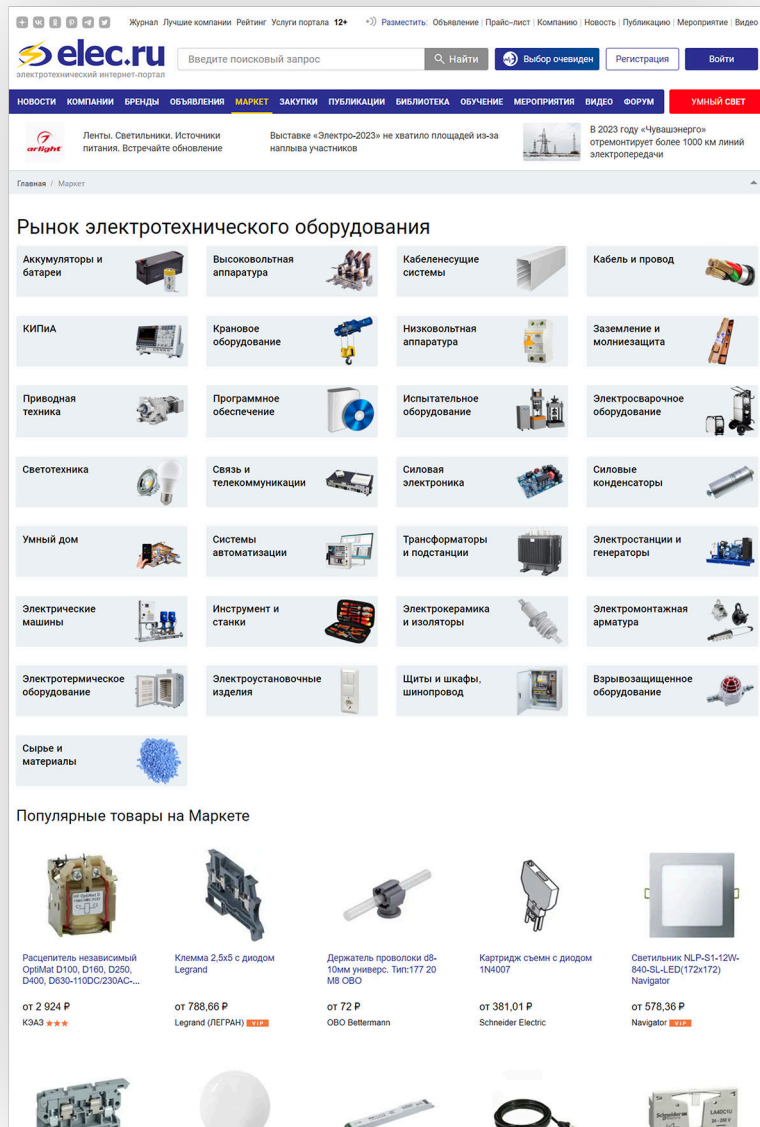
Журнал Лучшие компании Рейтинг Услуги портала 12+ Разместить: Объявление | Прайс-лист | Компанию | Новость | Публикацию | Мероприятие | Видео

elec.ru
электротехнический интернет-портал

Введите поисковый запрос
Найти
Выбор очевидец
Регистрация
Войти

НОВОСТИ КОМПАНИИ БРЕНДЫ ОБЪЯВЛЕНИЯ МАРКЕТ ЗАКУПКИ ПУБЛИКАЦИИ БИБЛИОТЕКА ОБУЧЕНИЕ МЕРОПРИЯТИЯ ВИДЕО ФОРУМ УМНЫЙ СВЕТ

arlight
Ленты. Светильники. Источники питания. Встречайте обновление

Выставка «Электро-2023» не хватило площадей из-за наплыва участников

В 2023 году «Чувашэнерго» отремонтирует более 1000 км линий электропередачи

Главная / Маркет

Рынок электротехнического оборудования

Аккумуляторы и батареи
Высоковольтная аппаратура
Кабеленесущие системы
Кабель и провод
КИПиА
Крановое оборудование
Низковольтная аппаратура
Заземление и молниезащита
Приводная техника
Программное обеспечение
Испытательное оборудование
Электросварочное оборудование
Светотехника
Связь и телекоммуникации
Силовая электроника
Силовые конденсаторы
Умный дом
Системы автоматизации
Трансформаторы и подстанции
Электростанции и генераторы
Электрические машины
Инструмент и станки
Электрокерамика и изоляторы
Электромонтажная арматура
Электротермическое оборудование
Электроустановочные изделия
Щиты и шкафы, шинопровод
Взрывозащищенное оборудование
Сырье и материалы

Популярные товары на Маркете

Расцепитель независимый OptiMat D100, D160, D250, D400, D630-110DC/230AC-...
от 2 924 ₽
КЭАЗ

Клемма 2,5х5 с диодом Legrand
от 788,66 ₽
Legrand (ЛЕГРАН) VIP

Держатель проволоки d8-10мм универс. Тип:177 20 M8 OBO
от 72 ₽
OBO Bettermann

Картридж съемн с диодом 1N4007
от 381,01 ₽
Schneider Electric

Светильник NLP-S1-12W-840-SL-LED(172x172) Navigator
от 578,36 ₽
Navigator VIP